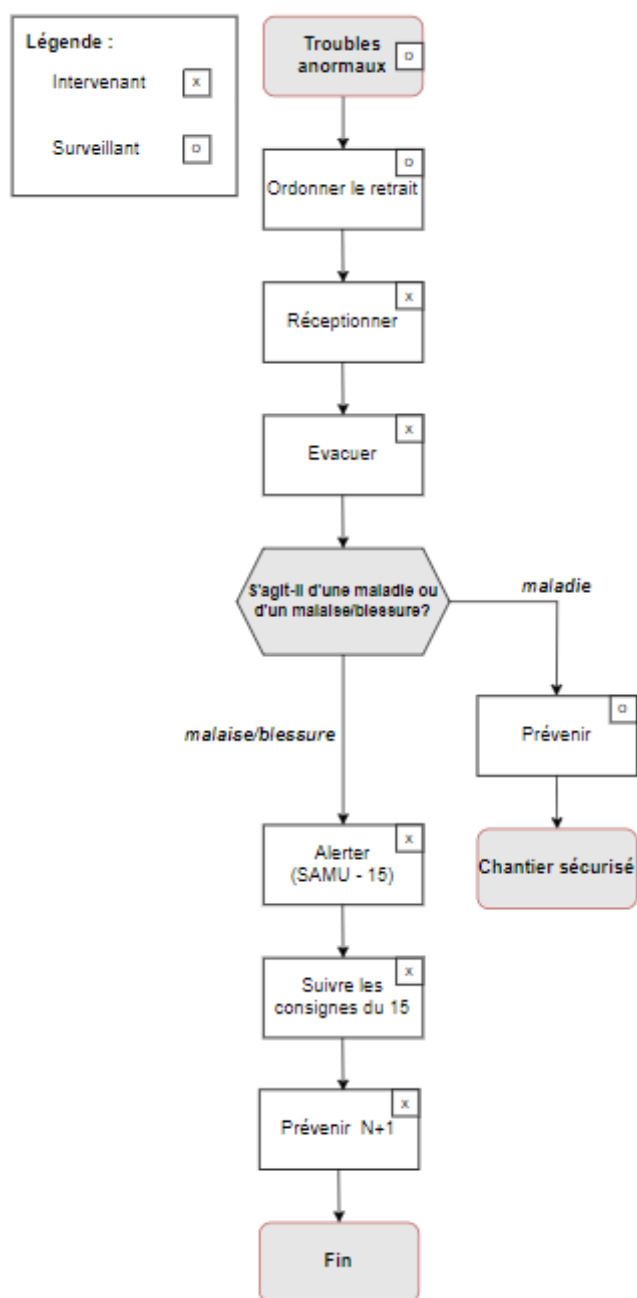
Légende :

Intervenant x

Surveillant o

Troubles anormaux o

o Ordonner le retrait

x Réceptionner

x Evacuer

S'agit-il d'une maladie ou d'un malaise/blessure?

maladie

malaise/blessure

o Prévenir

Chantier sécurisé

x Alerter (SAMU - 15)

x Suivre les consignes du 15

x Prévenir N+1

Fin